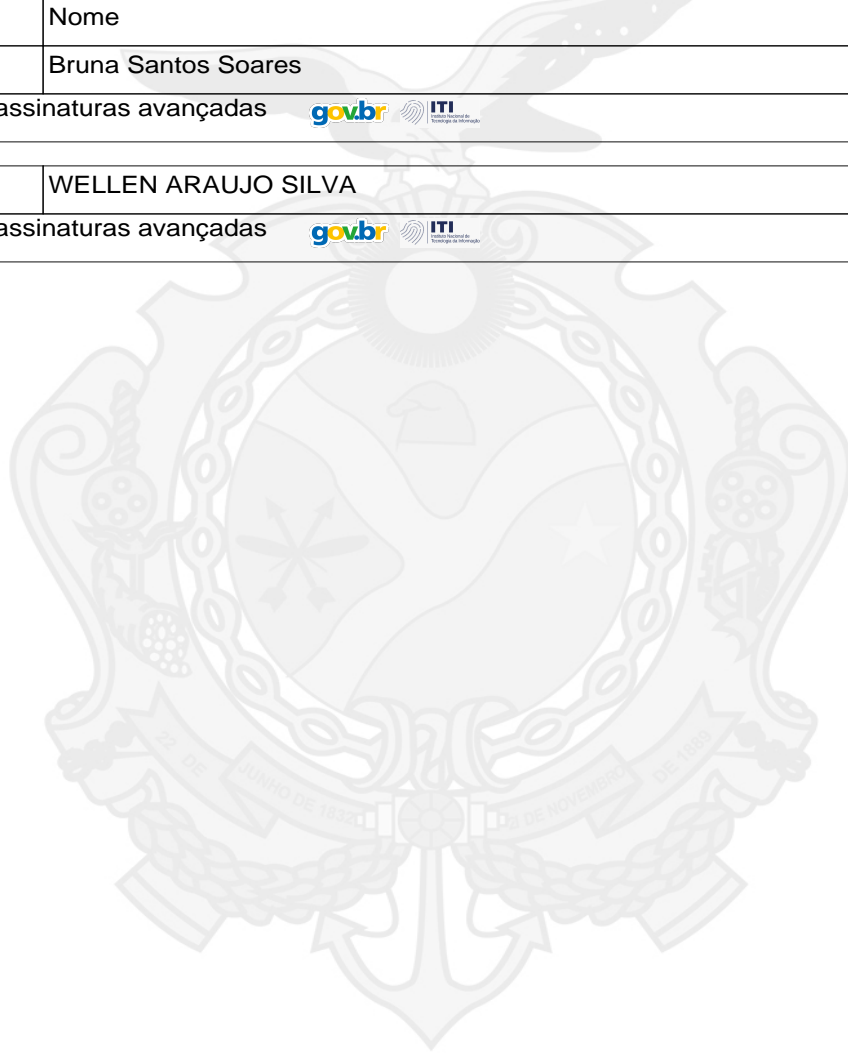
Nome

Bruna Santos Soares

assinaturas avançadas gov.br ITI Instituto Nacional de Tecnologia da Informação

WELLEN ARAUJO SILVA

assinaturas avançadas gov.br ITI Instituto Nacional de Tecnologia da Informação

22 DE JUNHO DE 1832 21 DE NOVEMBRO DE 1889